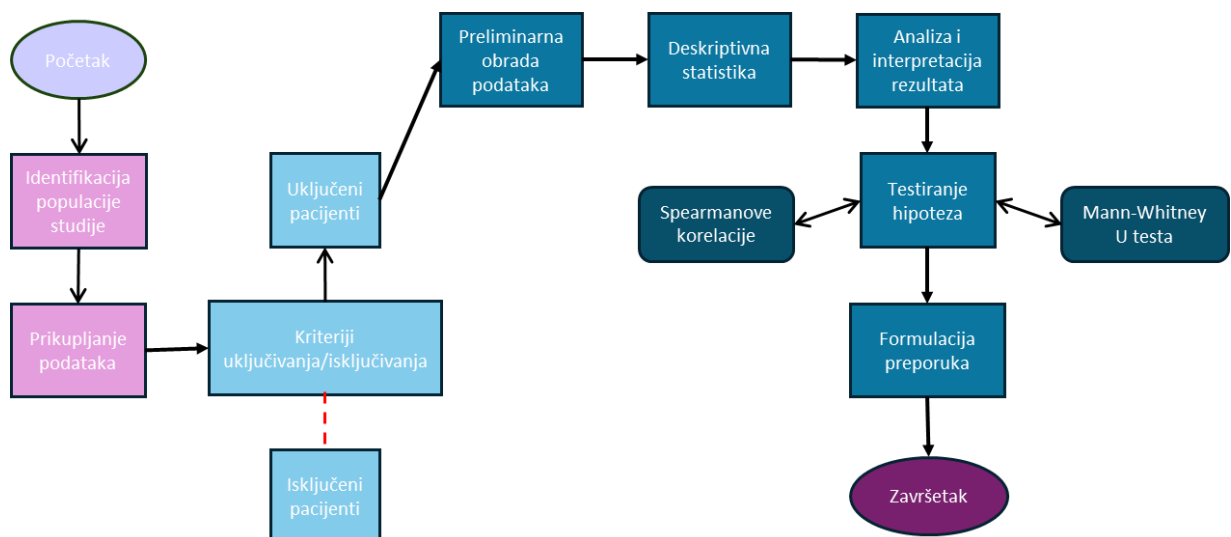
Početak

Identifikacija populacije studije

Prikupljanje podataka

Kriteriji uključivanja/isključivanja

Isključeni pacijenti

Uključeni pacijenti

Preliminarna obrada podataka

Deskriptivna statistika

Analiza i interpretacija rezultata

Testiranje hipoteza

Spearmanove korelacije

Mann-Whitney U testa

Formulacija preporuka

Završetak